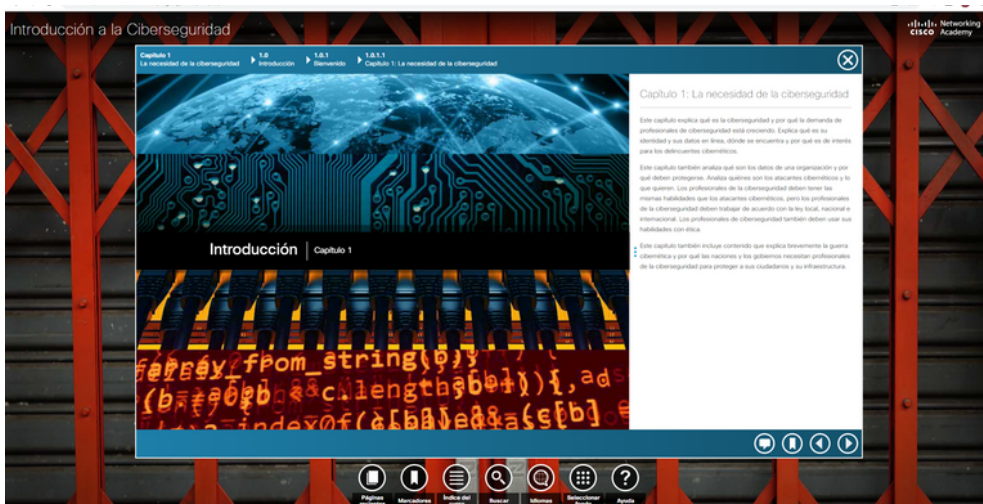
Introducción a la Ciberseguridad

CISCO Networking Academy

Capítulo 1 La necesidad de la ciberseguridad
1.0 Introducción
1.0.1 Bienvenido
1.0.1.1 Capítulo 1: La necesidad de la ciberseguridad

Introducción | Capítulo 1

Capítulo 1: La necesidad de la ciberseguridad

Este capítulo explica qué es la ciberseguridad y por qué la demanda de profesionales de ciberseguridad está creciendo. Explica qué es su identidad y sus datos en línea, dónde se encuentra y por qué es de interés para los delincuentes cibernéticos.

Este capítulo también analiza qué son los datos de una organización y por qué deben protegerse. Analiza quiénes son los atacantes cibernéticos y lo que quieren. Los profesionales de la ciberseguridad deben tener las mismas habilidades que los atacantes cibernéticos, pero los profesionales de la ciberseguridad deben trabajar de acuerdo con la ley local, nacional e internacional. Los profesionales de ciberseguridad también deben usar sus habilidades con ética.

Este capítulo también incluye contenido que explica brevemente la guerra cibernética y por qué las naciones y los gobiernos necesitan profesionales de la ciberseguridad para proteger a sus ciudadanos y su infraestructura.

Páginas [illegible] Marcadores Índice del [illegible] Buscar Idiomas Seleccionar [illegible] Ayuda